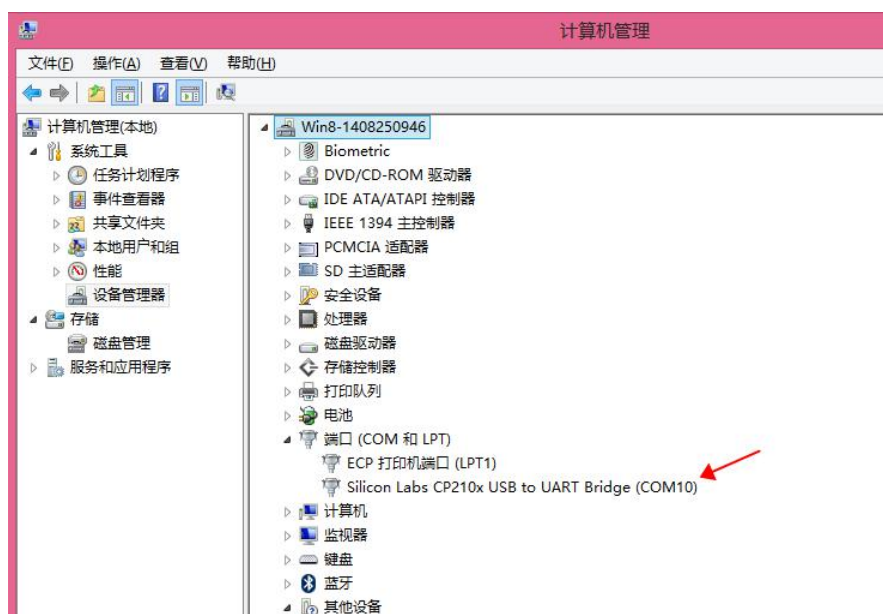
计算机管理

文件(F) 操作(A) 查看(V) 帮助(H)

计算机管理(本地)
系统工具
任务计划程序
事件查看器
共享文件夹
本地用户和组
性能
设备管理器
存储
磁盘管理
服务和应用程序

Win8-1408250946
Biometric
DVD/CD-ROM 驱动器
IDE ATA/ATAPI 控制器
IEEE 1394 主控制器
PCMCIA 适配器
SD 主适配器
安全设备
处理器
磁盘驱动器
存储控制器
打印队列
电池
端口 (COM 和 LPT)
ECP 打印机端口 (LPT1)
Silicon Labs CP210x USB to UART Bridge (COM10)
计算机
监视器
键盘
蓝牙
其他设备